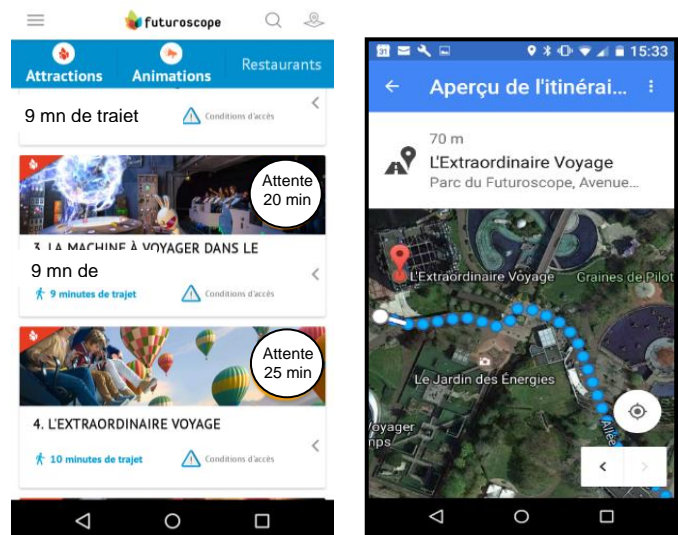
futuroscope

Attractions
Animations
Restaurants

9 mn de traiet
Conditions d'accès

Attente 20 min

3. LA MACHINE À VOYAGER DANS LE

9 mn de
9 minutes de trajet
Conditions d'accès

Attente 25 min

4. L'EXTRAORDINAIRE VOYAGE

10 minutes de trajet
Conditions d'accès

31
15:33

Aperçu de l'itinérai...

70 m
L'Extraordinaire Voyage
Parc du Futuroscope, Avenue...

L'Extraordinaire Voyage
Graines de Pilot
Le Jardin des Énergies
Voyager
nps
Allée